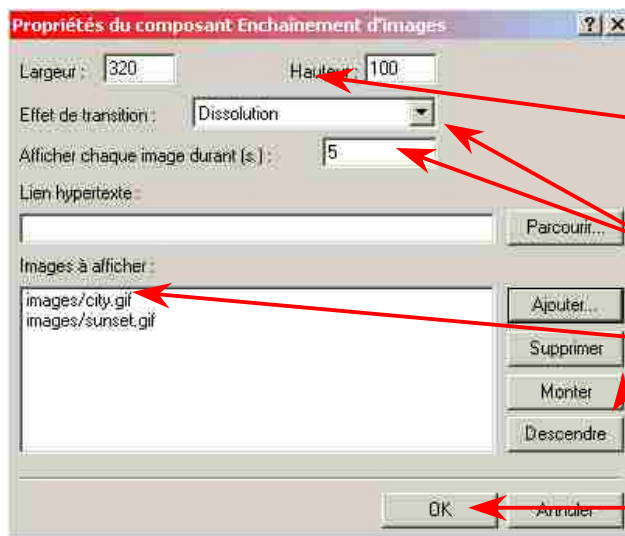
Propriétés du composant Enchaînement d'images
? X
Largeur : 320
Hauteur : 100
Effet de transition : Dissolution
Afficher chaque image durant (s.) : 5
Lien hypertexte :
Parcourir...
Images à afficher :
images/city.gif
images/sunset.gif
Ajouter...
Supprimer
Monter
Descendre
OK
Annuler